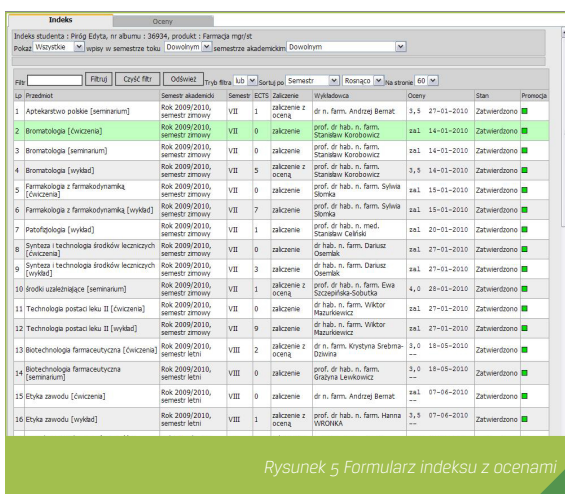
Indeks | Oceny

Indeks studenta : Próg Edyta, nr albumu : 36934, produkt : Farmacja mgr/st

Pokaż Wszystkie wpisy w semestrze toku Dowolnym semestrze akademickim Dowolnym

Filtr Filtruj Czyść filtr Odśwież Tryb filtra lub Sortuj po Semestr Rosnąco Na stronie 60

| Lp | Przedmiot | Semestr akademicki | Semestr | ECTS | Zaliczenie | Wykładowca | Oceny | | Stan | Promocja |
|---|---|---|---|---|---|---|---|---|---|---|
| 1 | Aptekarstwo polskie [seminarium] | Rok 2009/2010, semestr zimowy | VII | 1 | zaliczenie z oceną | dr n. farm. Andrzej Bernat | 3,5 | 27-01-2010 | Zatwierdzono | |
| 2 | Bromatologia [ćwiczenia] | Rok 2009/2010, semestr zimowy | VII | 0 | zaliczenie | prof. dr hab. n. farm. Stanisław Korobowicz | zal | 14-01-2010 | Zatwierdzono | |
| 3 | Bromatologia [seminarium] | Rok 2009/2010, semestr zimowy | VII | 0 | zaliczenie | prof. dr hab. n. farm. Stanisław Korobowicz | zal | 14-01-2010 | Zatwierdzono | |
| 4 | Bromatologia [wykład] | Rok 2009/2010, semestr zimowy | VII | 5 | zaliczenie z oceną | prof. dr hab. n. farm. Stanisław Korobowicz | 3,5 | 14-01-2010 | Zatwierdzono | |
| 5 | Farmakologia z farmakodynamiką [ćwiczenia] | Rok 2009/2010, semestr zimowy | VII | 0 | zaliczenie | prof. dr hab. n. farm. Sylwia Słomka | zal | 15-01-2010 | Zatwierdzono | |
| 6 | Farmakologia z farmakodynamiką [wykład] | Rok 2009/2010, semestr zimowy | VII | 7 | zaliczenie | prof. dr hab. n. farm. Sylwia Słomka | zal | 15-01-2010 | Zatwierdzono | |
| 7 | Patofizjologia [wykład] | Rok 2009/2010, semestr zimowy | VII | 1 | zaliczenie | prof. dr hab. n. med. Stanisław Celiński | zal | 20-01-2010 | Zatwierdzono | |
| 8 | Synteza i technologia środków leczniczych [ćwiczenia] | Rok 2009/2010, semestr zimowy | VII | 0 | zaliczenie | dr hab. n. farm. Dariusz Osemlak | zal | 27-01-2010 | Zatwierdzono | |
| 9 | Synteza i technologia środków leczniczych [wykład] | Rok 2009/2010, semestr zimowy | VII | 3 | zaliczenie | dr hab. n. farm. Dariusz Osemlak | zal | 27-01-2010 | Zatwierdzono | |
| 10 | środki uzależniające [seminarium] | Rok 2009/2010, semestr zimowy | VII | 1 | zaliczenie z oceną | prof. dr hab. n. farm. Ewa Szczepińska-Sobutka | 4,0 | 28-01-2010 | Zatwierdzono | |
| 11 | Technologia postaci leku II [ćwiczenia] | Rok 2009/2010, semestr zimowy | VII | 0 | zaliczenie | dr hab. n. farm. Wiktor Mazurkiewicz | zal | 27-01-2010 | Zatwierdzono | |
| 12 | Technologia postaci leku II [wykład] | Rok 2009/2010, semestr zimowy | VII | 9 | zaliczenie | dr hab. n. farm. Wiktor Mazurkiewicz | zal | 27-01-2010 | Zatwierdzono | |
| 13 | Biotechnologia farmaceutyczna [ćwiczenia] | Rok 2009/2010, semestr letni | VIII | 2 | zaliczenie z oceną | dr n. farm. Krystyna Srebrna-Dziwina | 3,0 -- | 18-05-2010 | Zatwierdzono | |
| 14 | Biotechnologia farmaceutyczna [seminarium] | Rok 2009/2010, semestr letni | VIII | 0 | zaliczenie z oceną | prof. dr hab. n. farm. Grażyna Lewkowicz | 3,0 -- | 18-05-2010 | Zatwierdzono | |
| 15 | Etyka zawodu [ćwiczenia] | Rok 2009/2010, semestr letni | VIII | 0 | zaliczenie | dr n. farm. Andrzej Bernat | zal -- | 07-06-2010 | Zatwierdzono | |
| 16 | Etyka zawodu [wykład] | Rok 2009/2010, semestr letni | VIII | 1 | zaliczenie z oceną | prof. dr hab. n. farm. Hanna WRONKA | 3,5 -- | 07-06-2010 | Zatwierdzono | |

Rysunek 5 Formularz indeksu z ocenami